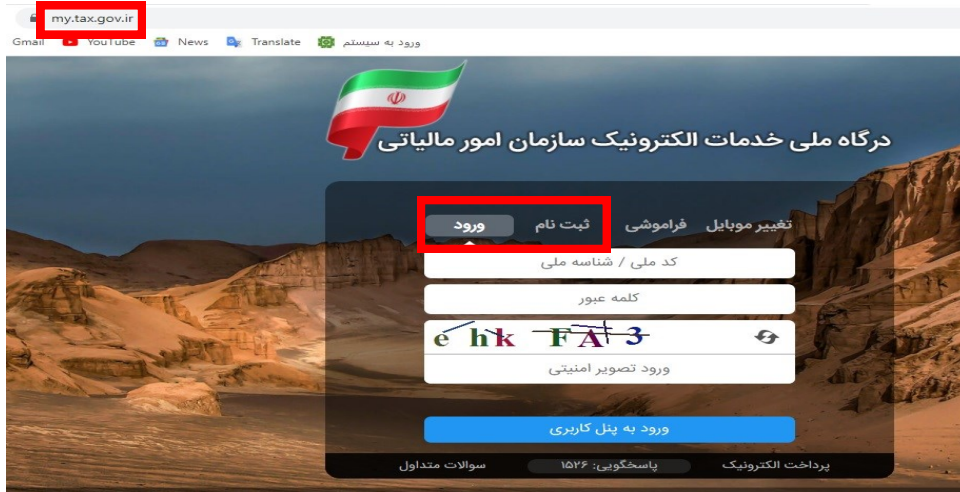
my.tax.gov.ir

Gmail YouTube News Translate ورود به سیستم

درگاه ملی خدمات الکترونیک سازمان امور مالیاتی

تغییر موبایل فراموشی ثبت نام ورود

کد ملی / شناسه ملی

کلمه عبور

e hk FA 3

ورود تصویر امنیتی

ورود به پنل کاربری

پرداخت الکترونیک پاسخگویی: ۱۵۲۶ سوالات متداول